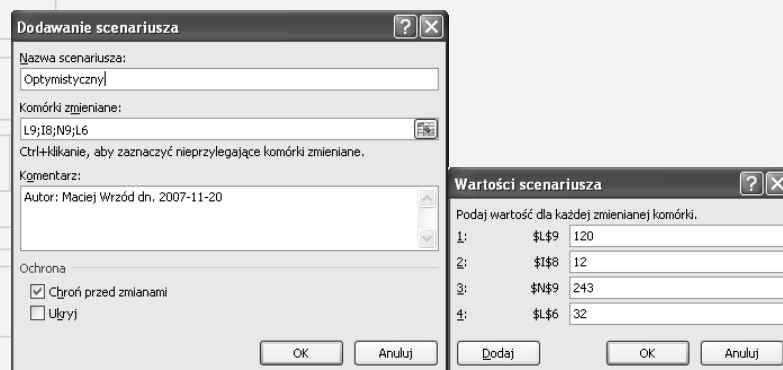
Dodawanie scenariusza

Nazwa scenariusza:

Optymistyczny

Komórki zmieniane:

L9;I8;N9;L6

Ctrl+klikanie, aby zaznaczyć nieprzylegające komórki zmieniane.

Komentarz:

Autor: Maciej Wrzód dn. 2007-11-20

Ochrona

Chroń przed zmianami

Ukryj

OK

Anuluj

Wartości scenariusza

Podaj wartość dla każdej zmienianej komórki.

| | | |
|---|---|---|
| 1: | $L$9 | 120 |
| 2: | $I$8 | 12 |
| 3: | $N$9 | 243 |
| 4: | $L$6 | 32 |

Dodaj

OK

Anuluj